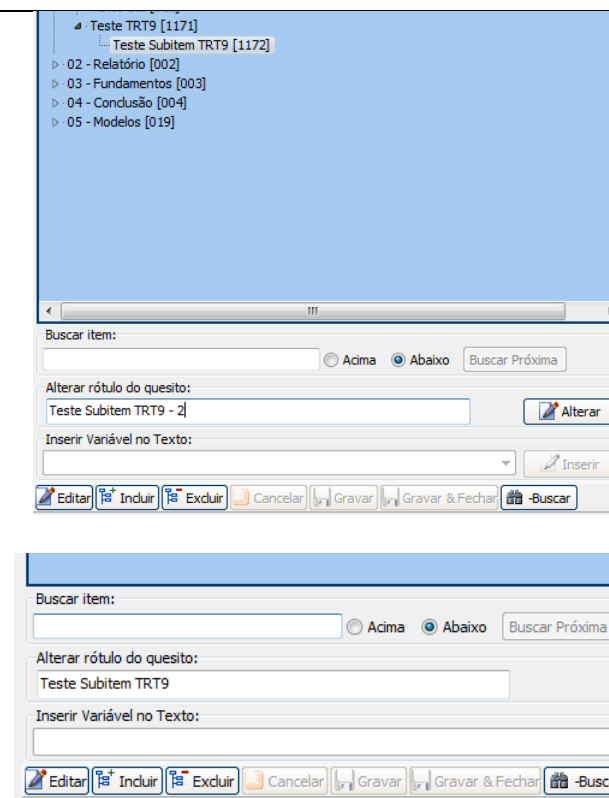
Teste TRT9 [1171]
Teste Subitem TRT9 [1172]
02 - Relatório [002]
03 - Fundamentos [003]
04 - Conclusão [004]
05 - Modelos [019]

Buscar item:
Acima
Abaixo
Buscar Próxima
Alterar rótulo do quesito:
Teste Subitem TRT9 - 2
Alterar
Inserir Variável no Texto:
Inserir
Editar
Incluir
Excluir
Cancelar
Gravar
Gravar & Fechar
-Buscar

Buscar item:
Acima
Abaixo
Buscar Próxima
Alterar rótulo do quesito:
Teste Subitem TRT9
Inserir Variável no Texto:
Editar
Incluir
Excluir
Cancelar
Gravar
Gravar & Fechar
-Busc